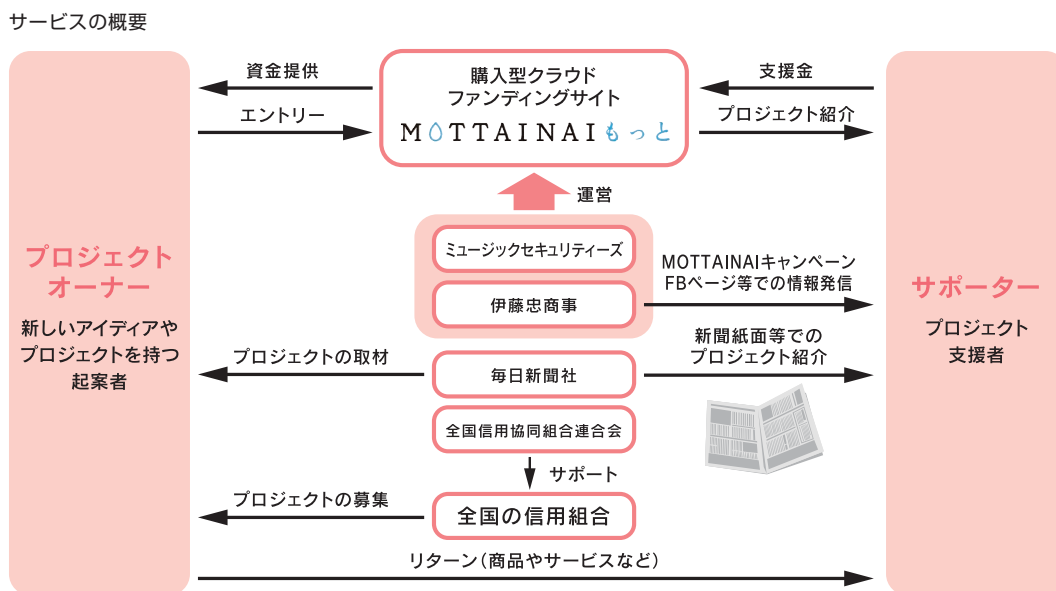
サービスの概要

プロジェクトオーナー

新しいアイディアやプロジェクトを持つ起案者

資金提供

エントリー

購入型クラウドファンディングサイト

MOTTAINAIもっと

支援金

プロジェクト紹介

運営

ミュージックセキュリティーズ

伊藤忠商事

MOTTAINAIキャンペーンFBページ等での情報発信

サポーター

プロジェクト支援者

プロジェクトの取材

毎日新聞社

新聞紙面等でのプロジェクト紹介

全国信用協同組合連合会

サポート

プロジェクトの募集

全国の信用組合

リターン（商品やサービスなど）